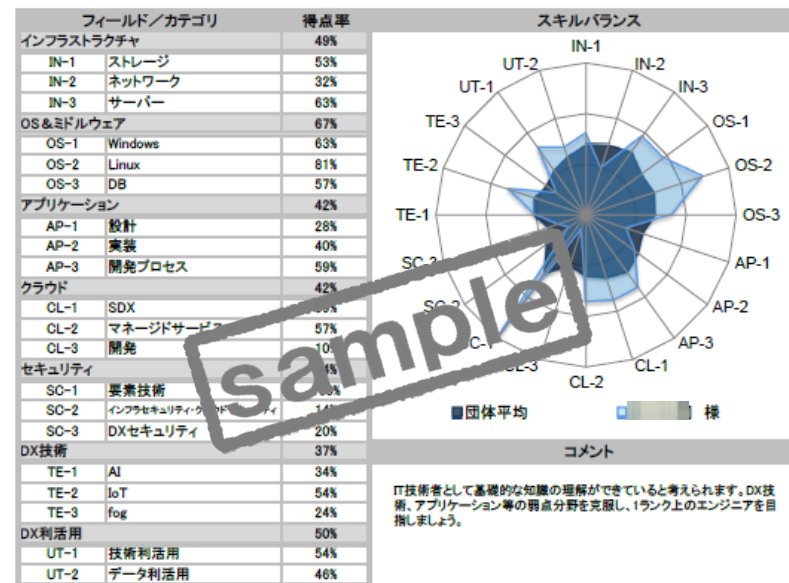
| フィールド／カテゴリ | | 得点率 |
|---|---|---|
| インフラストラクチャ | | 49% |
| IN-1 | ストレージ | 53% |
| IN-2 | ネットワーク | 32% |
| IN-3 | サーバー | 63% |
| OS＆ミドルウェア | | 67% |
| OS-1 | Windows | 63% |
| OS-2 | Linux | 81% |
| OS-3 | DB | 57% |
| アプリケーション | | 42% |
| AP-1 | 設計 | 28% |
| AP-2 | 実装 | 40% |
| AP-3 | 開発プロセス | 59% |
| クラウド | | 42% |
| CL-1 | SDX | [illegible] |
| CL-2 | マネージドサービス | 57% |
| CL-3 | 開発 | 10% |
| セキュリティ | | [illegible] |
| SC-1 | 要素技術 | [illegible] |
| SC-2 | インフラセキュリティ・ク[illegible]ティ | 14% |
| SC-3 | DXセキュリティ | 20% |
| DX技術 | | 37% |
| TE-1 | AI | 34% |
| TE-2 | IoT | 54% |
| TE-3 | fog | 24% |
| DX利活用 | | 50% |
| UT-1 | 技術利活用 | 54% |
| UT-2 | データ利活用 | 46% |

スキルバランス

IN-1 IN-2 IN-3 OS-1 OS-2 OS-3 AP-1 AP-2 AP-3 CL-1 CL-2 CL-3 SC-1 SC-2 SC-3 TE-1 TE-2 TE-3 UT-1 UT-2

団体平均 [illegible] 様

sample

コメント

IT技術者として基礎的な知識の理解ができていると考えられます。DX技術、アプリケーション等の弱点分野を克服し、1ランク上のエンジニアを目指しましょう。